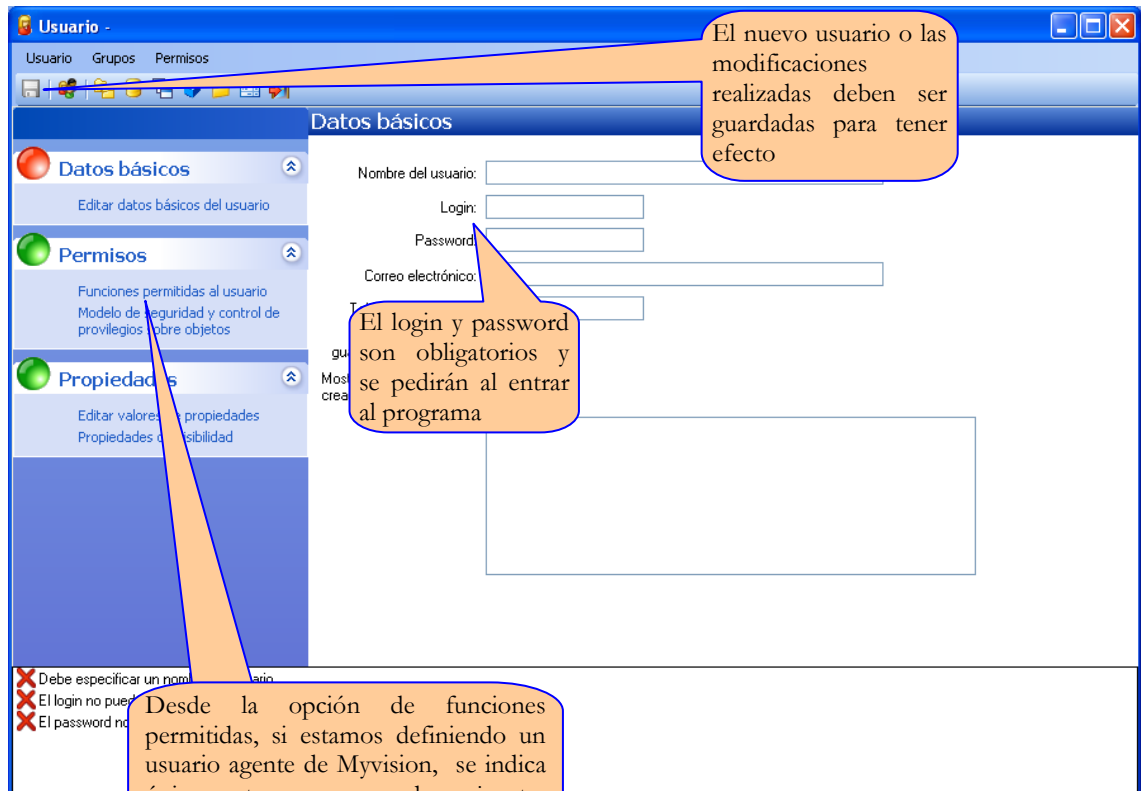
Usuario -

Usuario Grupos Permisos

El nuevo usuario o las modificaciones realizadas deben ser guardadas para tener efecto

Datos básicos

Datos básicos

Editar datos básicos del usuario

Permisos

Funciones permitidas al usuario

Modelo de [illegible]eguridad y control de provilegios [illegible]obre objetos

Propieda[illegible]s

Editar valores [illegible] propiedades

Propiedades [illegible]isibilidad

Nombre del usuario:

Login:

Password:

Correo electrónico:

T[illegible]

gu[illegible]

Most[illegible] crea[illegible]

El login y password son obligatorios y se pedirán al entrar al programa

Debe especificar un nom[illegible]ario

El login no pue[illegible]

El password no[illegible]

Desde la opción de funciones permitidas, si estamos definiendo un usuario agente de Myvision, se indica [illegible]